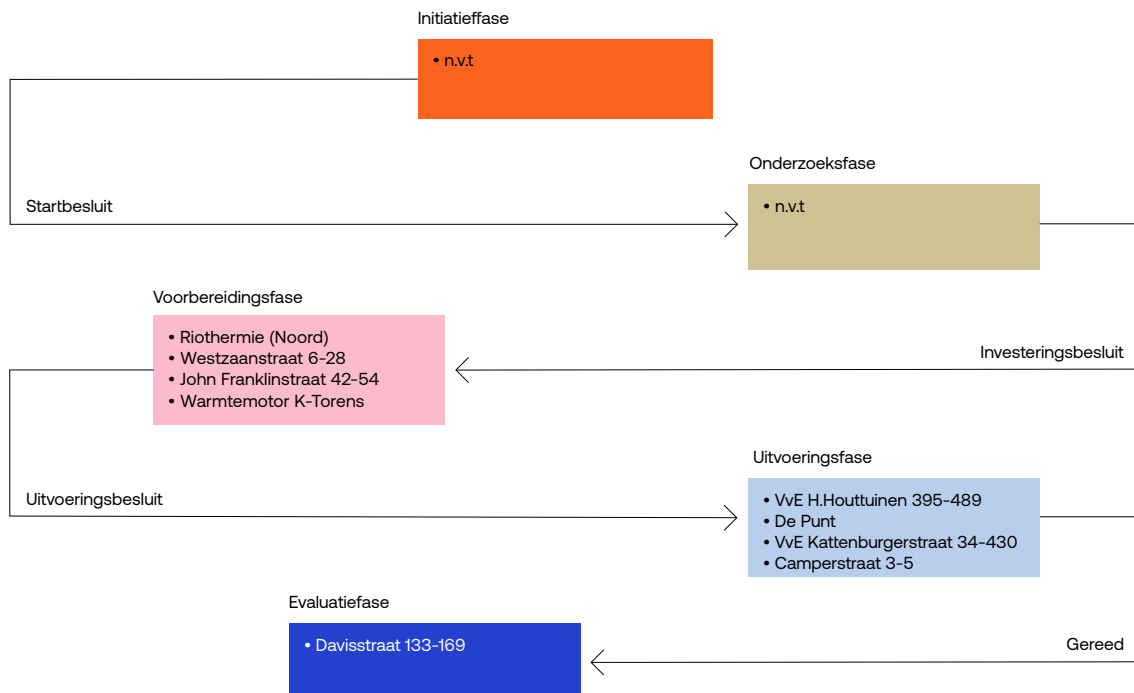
Initiatieffase

• n.v.t

Startbesluit

Onderzoeksfase

• n.v.t

Voorbereidingsfase

• Riothermie (Noord)
• Westzaanstraat 6-28
• John Franklinstraat 42-54
• Warmtemotor K-Torens

Investeringsbesluit

Uitvoeringsbesluit

Uitvoeringsfase

• VvE H.Houttuinen 395-489
• De Punt
• VvE Kattenburgerstraat 34-430
• Camperstraat 3-5

Evaluatiefase

• Davisstraat 133-169

Gereed